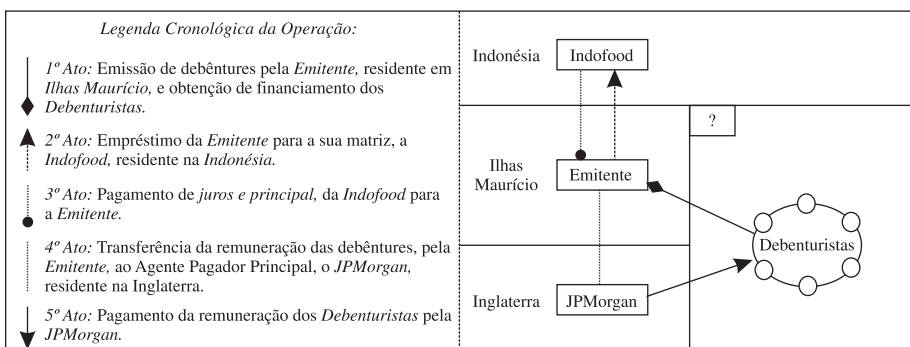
Legenda Cronológica da Operação:

1º Ato: Emissão de debêntures pela Emitente, residente em Ilhas Maurício, e obtenção de financiamento dos Debenturistas.

2º Ato: Empréstimo da Emitente para a sua matriz, a Indofood, residente na Indonésia.

3º Ato: Pagamento de juros e principal, da Indofood para a Emitente.

4º Ato: Transferência da remuneração das debêntures, pela Emitente, ao Agente Pagador Principal, o JPMorgan, residente na Inglaterra.

5º Ato: Pagamento da remuneração dos Debenturistas pela JPMorgan.

Indonésia

Indofood

?

Ilhas Maurício

Emitente

Debenturistas

Inglaterra

JPMorgan